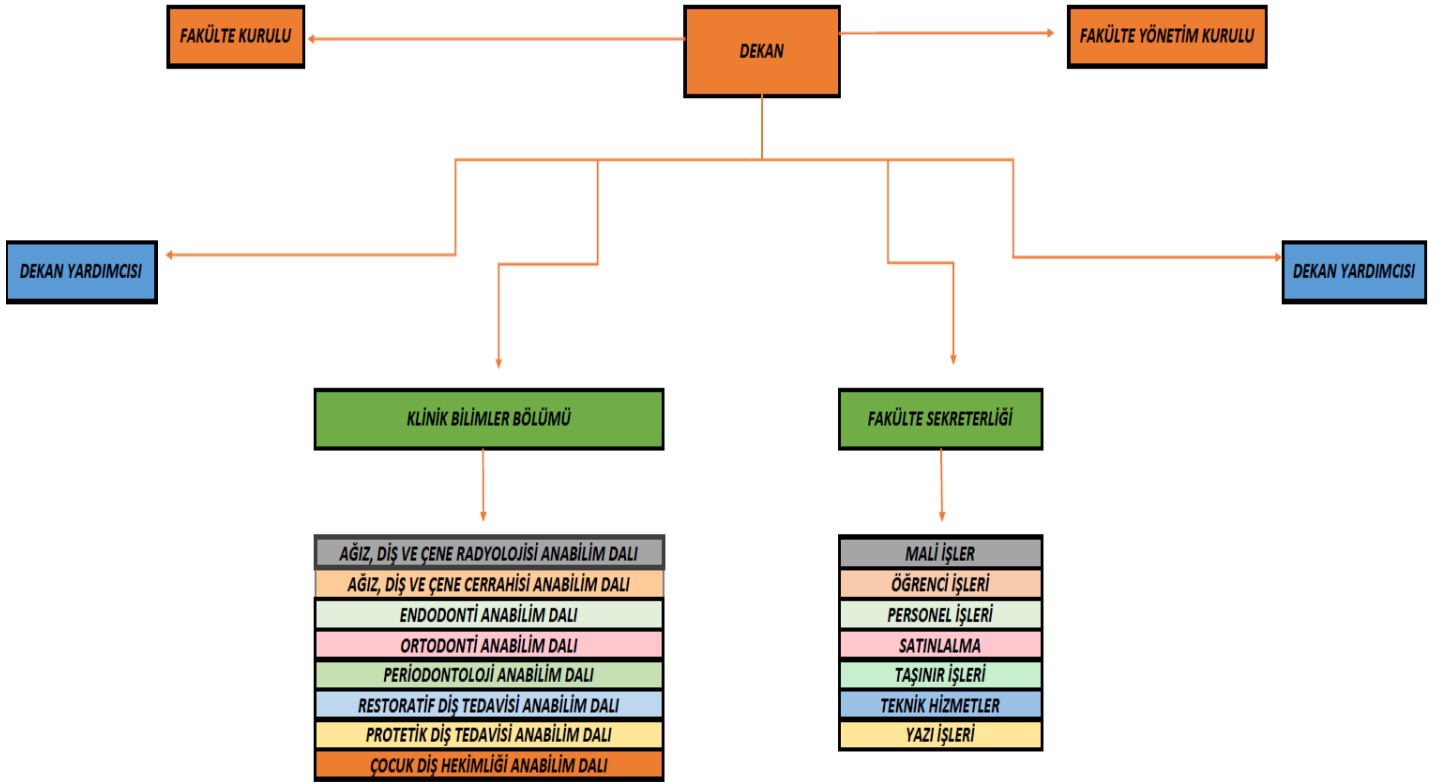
FAKÜLTE KURULU

DEKAN

FAKÜLTE YÖNETİM KURULU

DEKAN YARDIMCISI

DEKAN YARDIMCISI

KLİNİK BİLİMLER BÖLÜMÜ

FAKÜLTE SEKRETERLİĞİ

AĞIZ, DİŞ VE ÇENE RADYOLOJİSİ ANABİLİM DALI
AĞIZ, DİŞ VE ÇENE CERRAHİSİ ANABİLİM DALI
ENDODONTİ ANABİLİM DALI
ORTODONTİ ANABİLİM DALI
PERİODONTOLOJİ ANABİLİM DALI
RESTORATİF DİŞ TEDAVİSİ ANABİLİM DALI
PROTETİK DİŞ TEDAVİSİ ANABİLİM DALI
ÇOCUK DİŞ HEKİMLİĞİ ANABİLİM DALI

MALİ İŞLER
ÖĞRENCİ İŞLERİ
PERSONEL İŞLERİ
SATINLALMA
TAŞINIR İŞLERİ
TEKNİK HİZMETLER
YAZI İŞLERİ